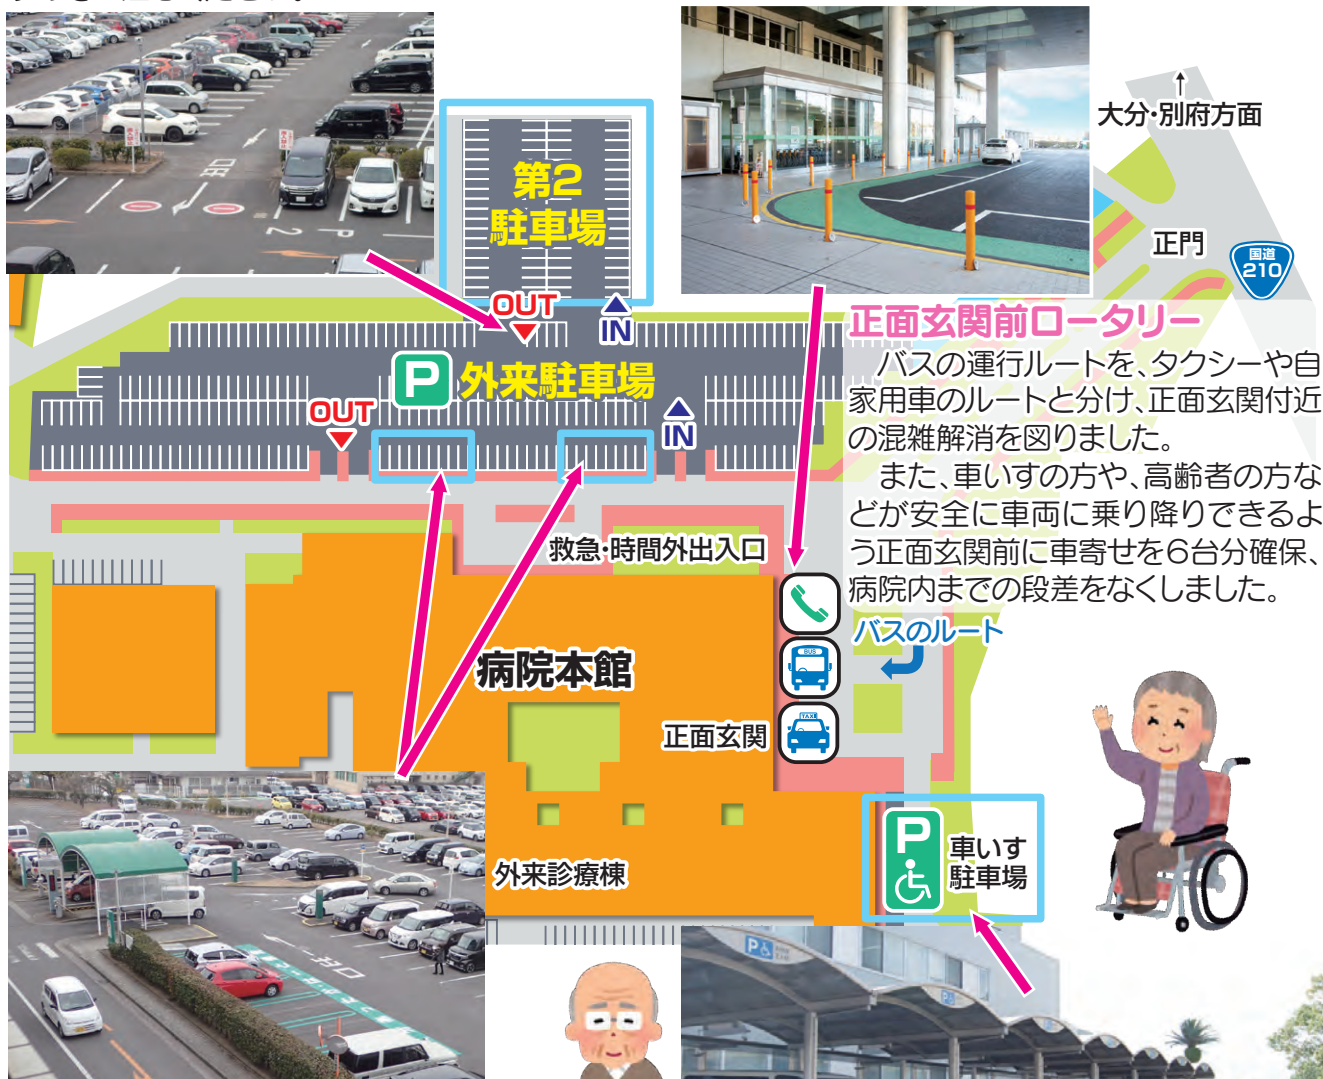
大分·別府方面

第2
駐車場

OUT
IN

正門

国道
210

P 外来駐車場

OUT
IN

正面玄関前ロータリー

バスの運行ルートを、タクシーや自家用車のルートと分け、正面玄関付近の混雑解消を図りました。

また、車いすの方や、高齢者の方などが安全に車両に乗り降りできるよう正面玄関前に車寄せを6台分確保、病院内までの段差をなくしました。

救急·時間外出入口

バスのルート

病院本館

正面玄関

外来診療棟

P 車いす
駐車場